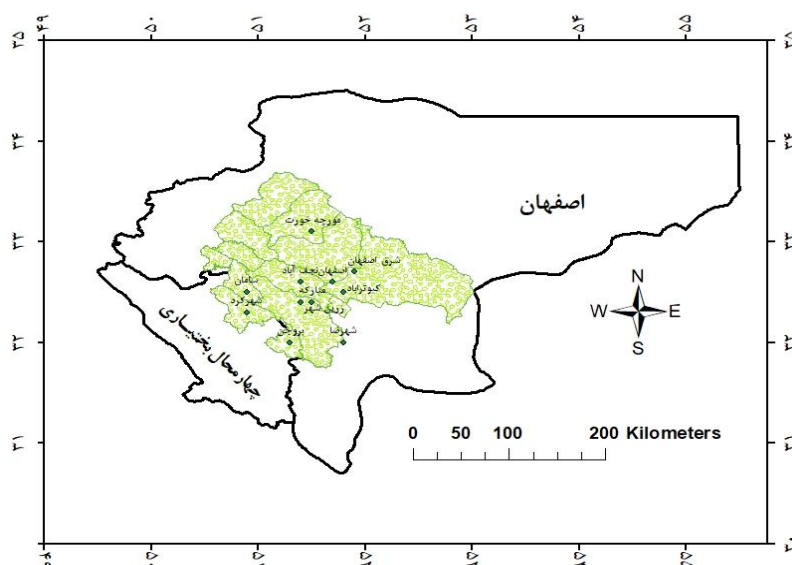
۴۹ ۵۰ ۵۱ ۵۲ ۵۳ ۵۴ ۵۵

۳۵
۳۴
۳۳
۳۲
۳۱

اصفهان

مورچه خورت
شرق اصفهان
اصفهان
نجف آباد
کبوترآباد
سامان
مبارکه
شهرکرد
زرین شهر
بروجن
شهرضا

چهارمحال بختیاری

N
W E
S

0 50 100 200 Kilometers

۴۹ ۵۰ ۵۱ ۵۲ ۵۳ ۵۴ ۵۵